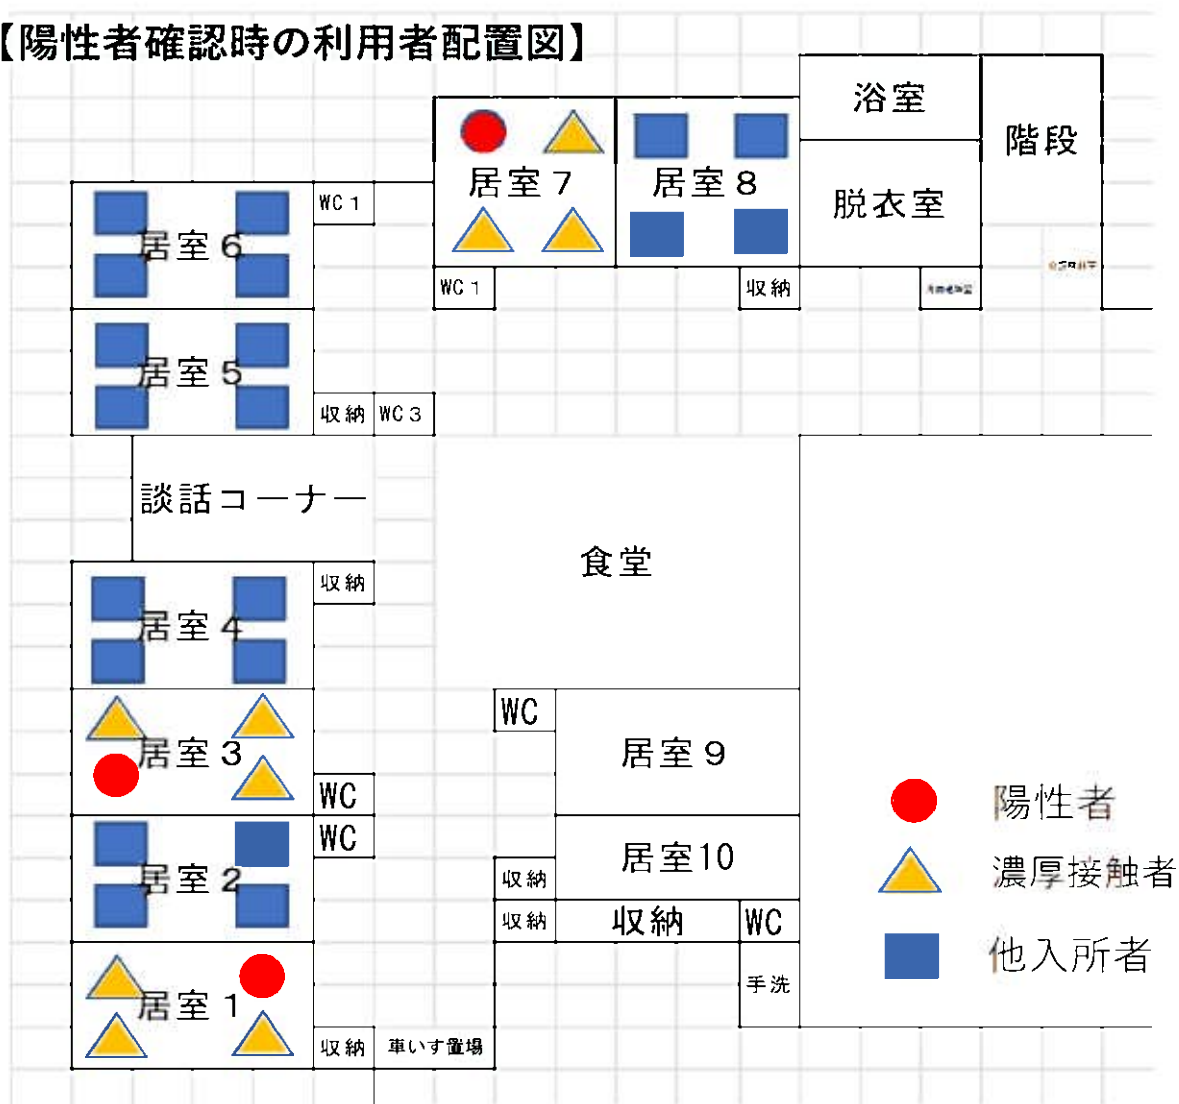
【陽性者確認時の利用者配置図】

浴室

階段

居室７

居室８

脱衣室

WC１

居室６

WC１

収納

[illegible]

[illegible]

居室５

収納

WC３

談話コーナー

食堂

収納

居室４

WC

居室９

居室３

WC

陽性者

WC

居室２

居室10

濃厚接触者

収納

収納

収納

WC

他入所者

居室１

手洗

収納

車いす置場